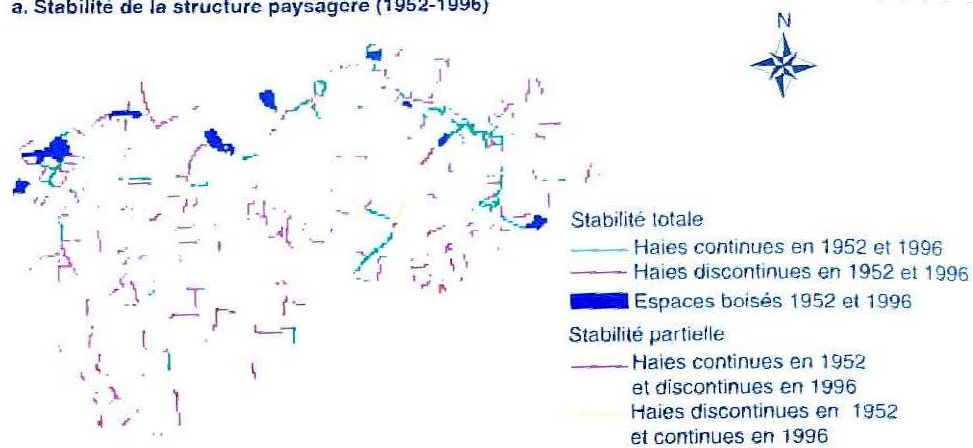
a. Stabilité de la structure paysagère (1952-1996)

N

Stabilité totale
Haies continues en 1952 et 1996
Haies discontinues en 1952 et 1996
Espaces boisés 1952 et 1996

Stabilité partielle
Haies continues en 1952 et discontinues en 1996
Haies discontinues en 1952 et continues en 1996